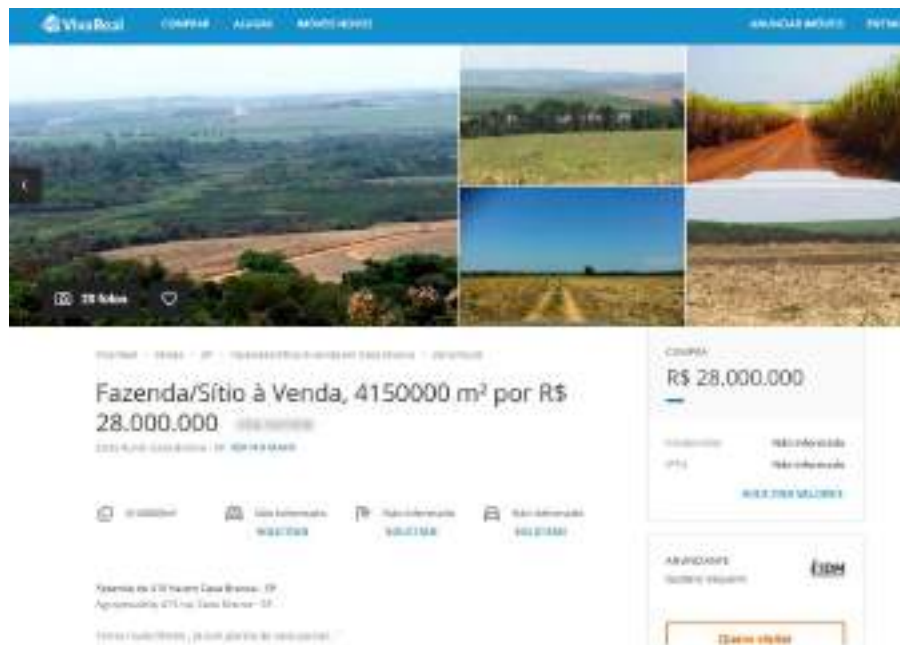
VivaReal COMPRAR ALUGAR IMÓVEIS NOVOS ANUNCIAR IMÓVEIS ENTRAR

28 fotos

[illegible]

Fazenda/Sítio à Venda, 4150000 m² por R$ 28.000.000

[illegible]

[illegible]

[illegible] Não informado SOLICITAR Não informado SOLICITAR Não informado SOLICITAR

Fazenda de 415 hectare Casa Branca - SP

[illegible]

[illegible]

COMPRA
R$ 28.000.000

Condomínio Não informado
IPTU Não informado

SOLICITAR VALORES

ANUNCIANTE
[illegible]

Quero visitar